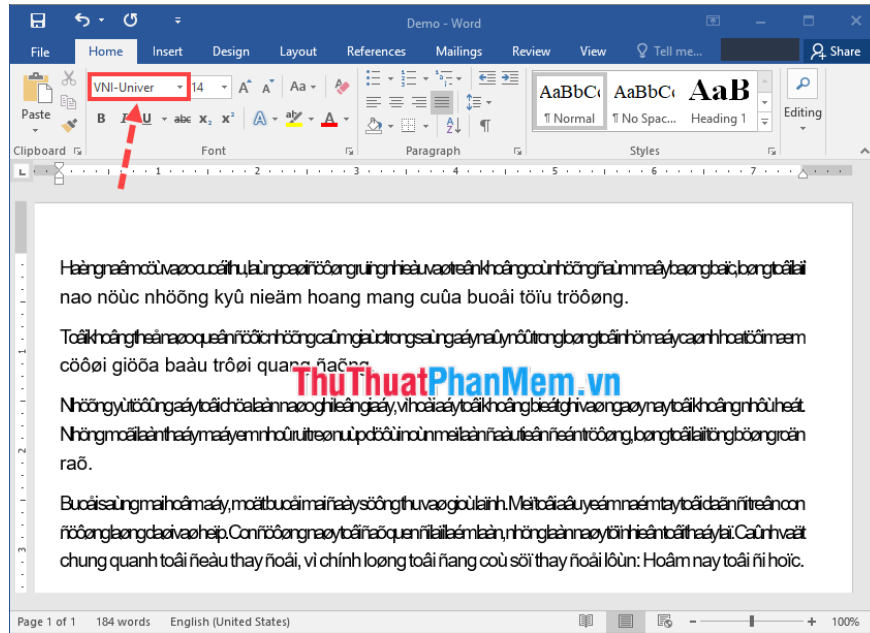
Demo - Word

File Home Insert Design Layout References Mailings Review View Tell me... Share

Paste
Clipboard
VNI-Univer 14
B I U abc $x_2$ $x^2$
Font
Paragraph
AaBbC AaBbC AaB
¶ Normal ¶ No Spac... Heading 1
Styles
Editing

Haøng naêm cöù vaøo cuoái thu, laù ngoaøi ñöôøng ruïng nhieàu vaø treân khoâng coù nhöõng ñaùm maây baøng baïc, loøng toâi laïi nao nöùc nhöõng kyû nieäm hoang mang cuûa buoåi töïu tröôøng.

Toâi khoâng theå naøo queân ñöôïc nhöõng caûm giaùc trong saùng aáy naûy nôû trong loøng toâi nhö maáy caønh hoa töôi mæm cöôøi giöõa baàu trôøi quang ñaõng.

Nhöõng yù töôûng aáy toâi chöa laàn naøo ghi leân giaáy, vì hoài aáy toâi khoâng bieát ghi vaø ngaøy nay toâi khoâng nhôù hheát. Nhöng moãi laàn thaáy maáy em nhoû rúùt reùt nuùp döôùi noùn meï laàn ñaàu tieân ñeán tröôøng, loøng toâi laïi töng böøng röïc rôõ.

Buoåi saùng mai hoâm aáy, moät buoåi mai ñaày söông thu vaø gioù laïnh. Meï toâi aâu yeám naém tay toâi daãn ñi treân con ñöôøng laøng daøi vaø heïp. Con ñöôøng naøy toâi ñaõ quen ñi laïi laém laàn, nhöng laàn naøy töï nhieân toâi thaáy laï. Caûnh vaät chung quanh toâi ñeàu thay ñoåi, vì chính loøng toâi ñang coù söï thay ñoåi lôùn: Hoâm nay toâi ñi hoïc.

ThuThuatPhanMem.vn

Page 1 of 1 184 words English (United States) 100%